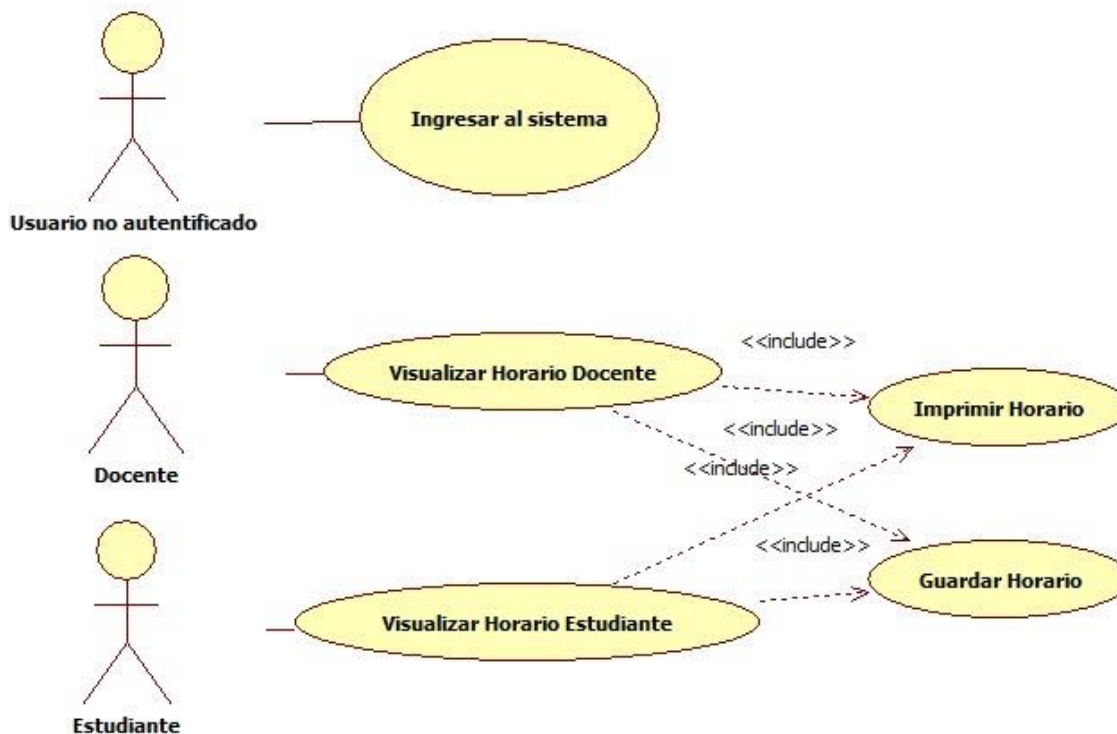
Ingresar al sistema

Usuario no autentificado

<<include>>

Visualizar Horario Docente

Imprimir Horario

<<include>>

<<include>>

Docente

<<include>>

Guardar Horario

Visualizar Horario Estudiante

Estudiante